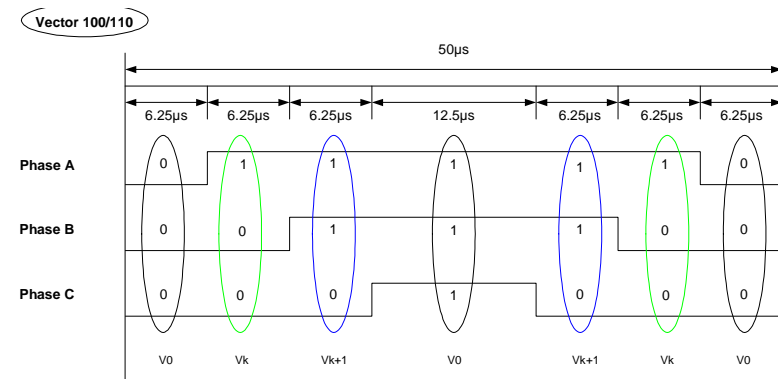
Vector 100/110

50μs

| 6.25μs | 6.25μs | 6.25μs | 12.5μs | 6.25μs | 6.25μs | 6.25μs |
|---|---|---|---|---|---|---|

| | | | | | | | |
|---|---|---|---|---|---|---|---|
| Phase A | 0 | 1 | 1 | 1 | 1 | 1 | 0 |
| Phase B | 0 | 0 | 1 | 1 | 1 | 0 | 0 |
| Phase C | 0 | 0 | 0 | 1 | 0 | 0 | 0 |
| | V0 | Vk | Vk+1 | V0 | Vk+1 | Vk | V0 |